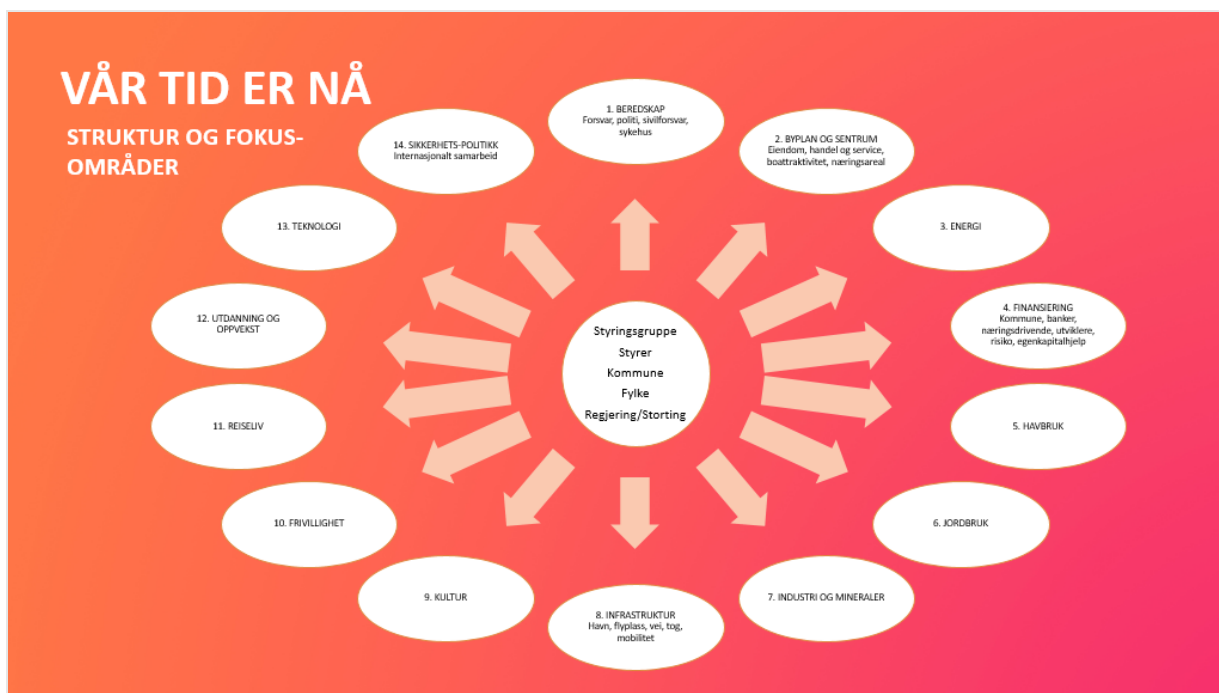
VÅR TID ER NÅ

STRUKTUR OG FOKUSOMRÅDER

Styringsgruppe
Styrer
Kommune
Fylke
Regjering/Storting

1. BEREDSKAP
Forsvar, politi, sivilforsvar, sykehus

2. BYPLAN OG SENTRUM
Eiendom, handel og service, boattraktivitet, næringsareal

3. ENERGI

4. FINANSIERING
Kommune, banker, næringsdrivende, utviklere, risiko, egenkapitalhjelp

5. HAVBRUK

6. JORDBRUK

7. INDUSTRI OG MINERALER

8. INFRASTRUKTUR
Havn, flyplass, vei, tog, mobilitet

9. KULTUR

10. FRIVILLIGHET

11. REISELIV

12. UTDANNING OG OPPVEKST

13. TEKNOLOGI

14. SIKKERHETS-POLITIKK
Internasjonalt samarbeid